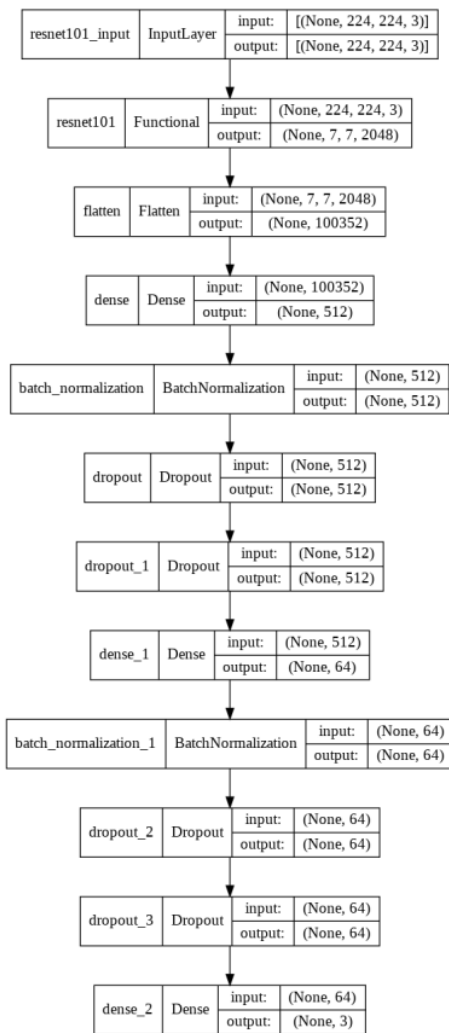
resnet101_input | InputLayer | input: | [(None, 224, 224, 3)]
output: | [(None, 224, 224, 3)]

resnet101 | Functional | input: | (None, 224, 224, 3)
output: | (None, 7, 7, 2048)

flatten | Flatten | input: | (None, 7, 7, 2048)
output: | (None, 100352)

dense | Dense | input: | (None, 100352)
output: | (None, 512)

batch_normalization | BatchNormalization | input: | (None, 512)
output: | (None, 512)

dropout | Dropout | input: | (None, 512)
output: | (None, 512)

dropout_1 | Dropout | input: | (None, 512)
output: | (None, 512)

dense_1 | Dense | input: | (None, 512)
output: | (None, 64)

batch_normalization_1 | BatchNormalization | input: | (None, 64)
output: | (None, 64)

dropout_2 | Dropout | input: | (None, 64)
output: | (None, 64)

dropout_3 | Dropout | input: | (None, 64)
output: | (None, 64)

dense_2 | Dense | input: | (None, 64)
output: | (None, 3)